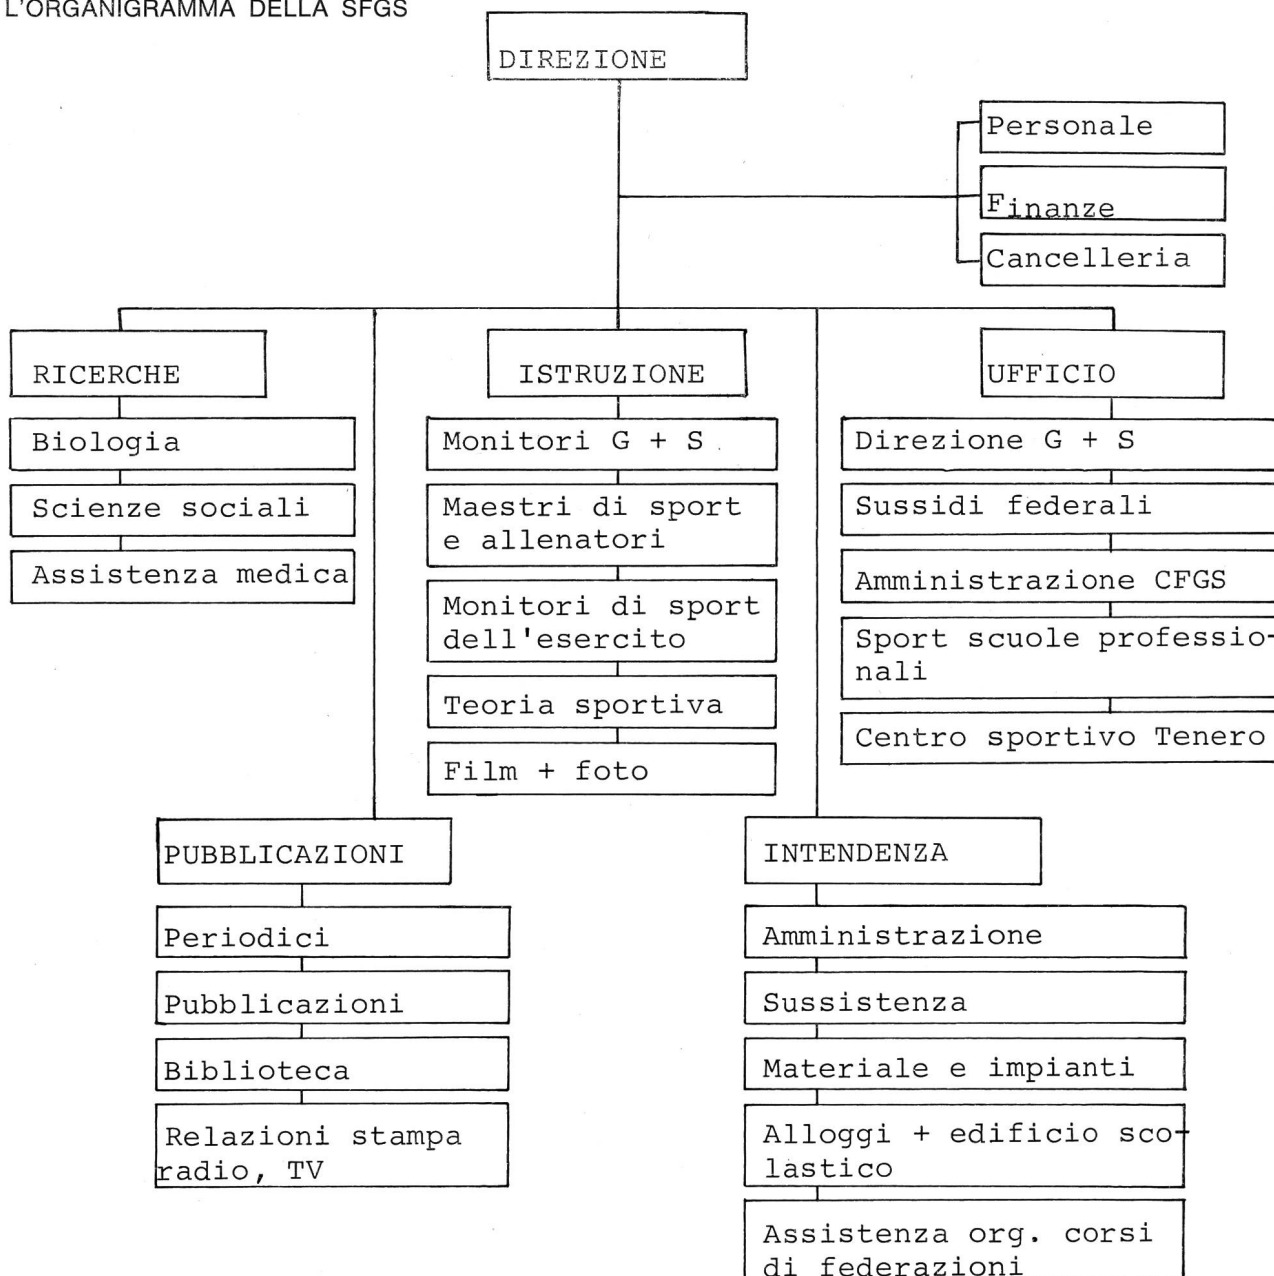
L'ORGANIGRAMMA DELLA SFGS

DIREZIONE

Personale

Finanze

Cancelleria

RICERCHE

Biologia

Scienze sociali

Assistenza medica

ISTRUZIONE

Monitori G + S

Maestri di sport e allenatori

Monitori di sport dell'esercito

Teoria sportiva

Film + foto

UFFICIO

Direzione G + S

Sussidi federali

Amministrazione CFGS

Sport scuole professionali

Centro sportivo Tenero

PUBBLICAZIONI

Periodici

Pubblicazioni

Biblioteca

Relazioni stampa radio, TV

INTENDENZA

Amministrazione

Sussistenza

Materiale e impianti

Alloggi + edificio scolastico

Assistenza org. corsi di federazioni